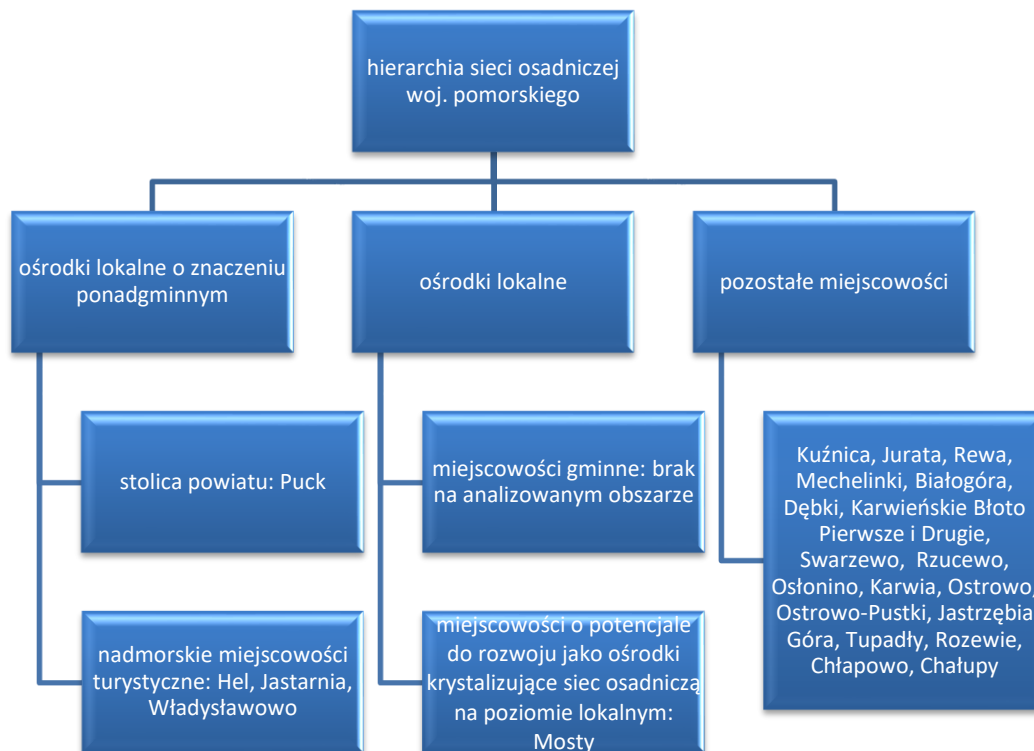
hierarchia sieci osadniczej woj. pomorskiego

ośrodki lokalne o znaczeniu ponadgminnym

ośrodki lokalne

pozostałe miejscowości

stolica powiatu: Puck

nadmorskie miejscowości turystyczne: Hel, Jastarnia, Władysławowo

miejscowości gminne: brak na analizowanym obszarze

miejscowości o potencjale do rozwoju jako ośrodki krystalizujące siec osadniczą na poziomie lokalnym: Mosty

Kuźnica, Jurata, Rewa, Mechelinki, Białogóra, Dębki, Karwieńskie Błoto Pierwsze i Drugie, Swarzewo, Rzucewo, Osłonino, Karwia, Ostrowo, Ostrowo-Pustki, Jastrzębia Góra, Tupadły, Rozewie, Chłapowo, Chałupy